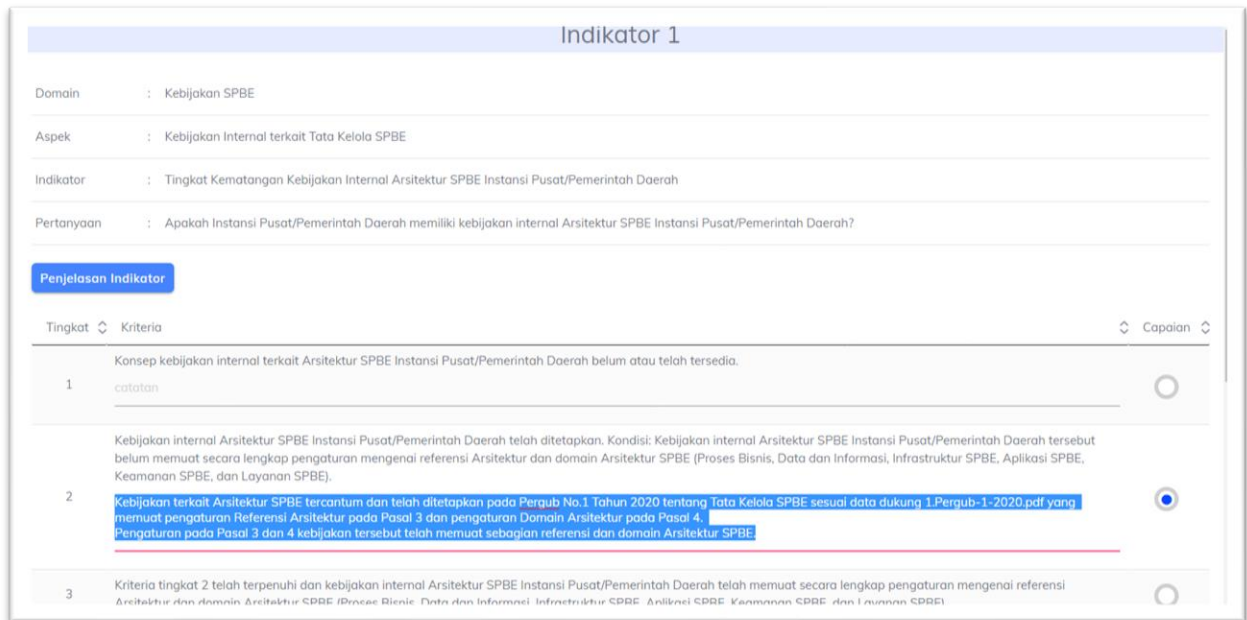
Indikator 1

Domain : Kebijakan SPBE

Aspek : Kebijakan Internal terkait Tata Kelola SPBE

Indikator : Tingkat Kematangan Kebijakan Internal Arsitektur SPBE Instansi Pusat/Pemerintah Daerah

Pertanyaan : Apakah Instansi Pusat/Pemerintah Daerah memiliki kebijakan internal Arsitektur SPBE Instansi Pusat/Pemerintah Daerah?

Penjelasan Indikator

| Tingkat | Kriteria | Capaian |
|---|---|---|
| 1 | Konsep kebijakan internal terkait Arsitektur SPBE Instansi Pusat/Pemerintah Daerah belum atau telah tersedia. catatan | |
| 2 | Kebijakan internal Arsitektur SPBE Instansi Pusat/Pemerintah Daerah telah ditetapkan. Kondisi: Kebijakan internal Arsitektur SPBE Instansi Pusat/Pemerintah Daerah tersebut belum memuat secara lengkap pengaturan mengenai referensi Arsitektur dan domain Arsitektur SPBE (Proses Bisnis, Data dan Informasi, Infrastruktur SPBE, Aplikasi SPBE, Keamanan SPBE, dan Layanan SPBE). Kebijakan terkait Arsitektur SPBE tercantum dan telah ditetapkan pada Pergub No.1 Tahun 2020 tentang Tata Kelola SPBE sesuai data dukung 1.Pergub-1-2020.pdf yang memuat pengaturan Referensi Arsitektur pada Pasal 3 dan pengaturan Domain Arsitektur pada Pasal 4. Pengaturan pada Pasal 3 dan 4 kebijakan tersebut telah memuat sebagian referensi dan domain Arsitektur SPBE. | |
| 3 | Kriteria tingkat 2 telah terpenuhi dan kebijakan internal Arsitektur SPBE Instansi Pusat/Pemerintah Daerah telah memuat secara lengkap pengaturan mengenai referensi Arsitektur dan domain Arsitektur SPBE (Proses Bisnis, Data dan Informasi, Infrastruktur SPBE, Aplikasi SPBE, Keamanan SPBE, dan Layanan SPBE). | |